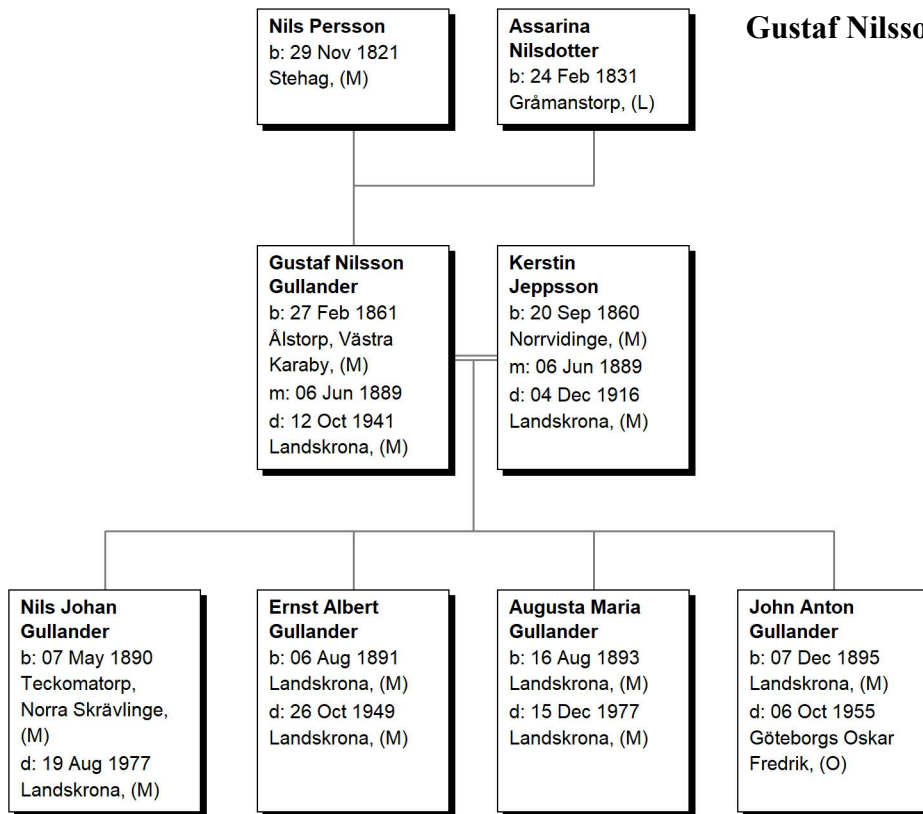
Gustaf Nilsso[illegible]

Nils Persson
b: 29 Nov 1821
Stehag, (M)

Assarina Nilsdotter
b: 24 Feb 1831
Gråmanstorp, (L)

Gustaf Nilsson Gullander
b: 27 Feb 1861
Ålstorp, Västra Karaby, (M)
m: 06 Jun 1889
d: 12 Oct 1941
Landskrona, (M)

Kerstin Jeppsson
b: 20 Sep 1860
Norrvidinge, (M)
m: 06 Jun 1889
d: 04 Dec 1916
Landskrona, (M)

Nils Johan Gullander
b: 07 May 1890
Teckomatorp, Norra Skrävlinge, (M)
d: 19 Aug 1977
Landskrona, (M)

Ernst Albert Gullander
b: 06 Aug 1891
Landskrona, (M)
d: 26 Oct 1949
Landskrona, (M)

Augusta Maria Gullander
b: 16 Aug 1893
Landskrona, (M)
d: 15 Dec 1977
Landskrona, (M)

John Anton Gullander
b: 07 Dec 1895
Landskrona, (M)
d: 06 Oct 1955
Göteborgs Oskar Fredrik, (O)